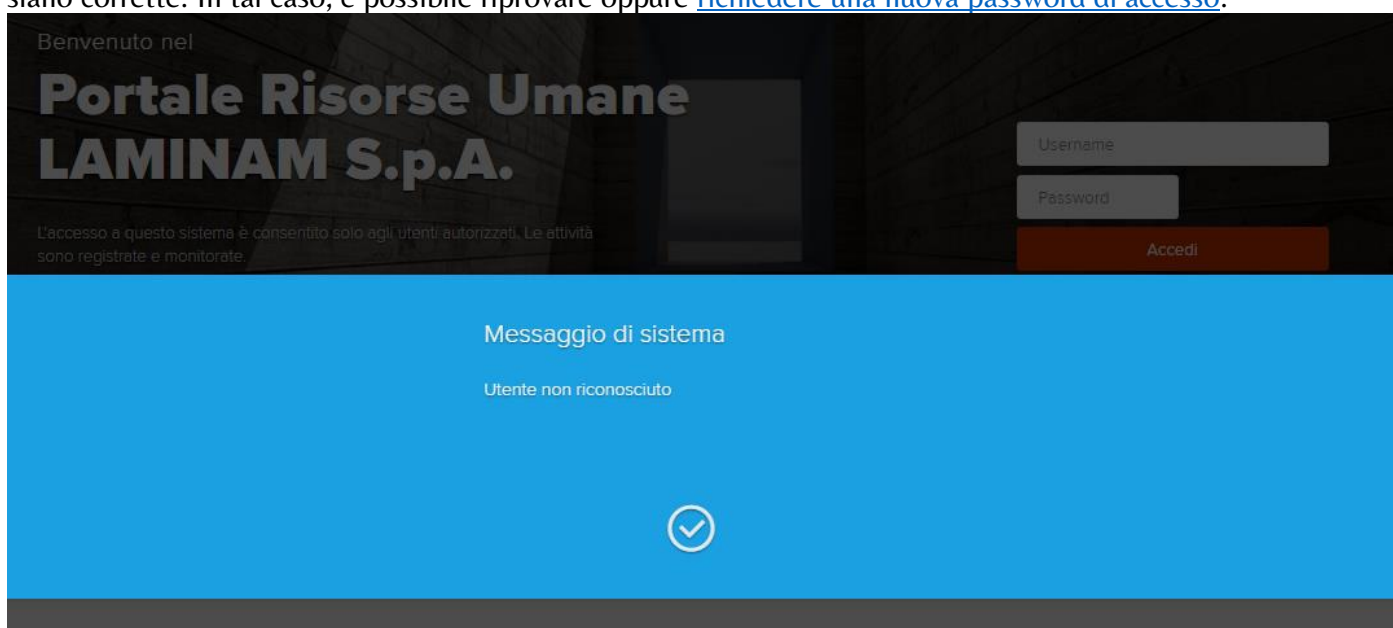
siano corrette. In tal caso, è possibile riprovare oppure richiedere una nuova password di accesso.

Benvenuto nel

Portale Risorse Umane LAMINAM S.p.A.

L'accesso a questo sistema è consentito solo agli utenti autorizzati. Le attività sono registrate e monitorate.

Username

Password

Accedi

Messaggio di sistema

Utente non riconosciuto